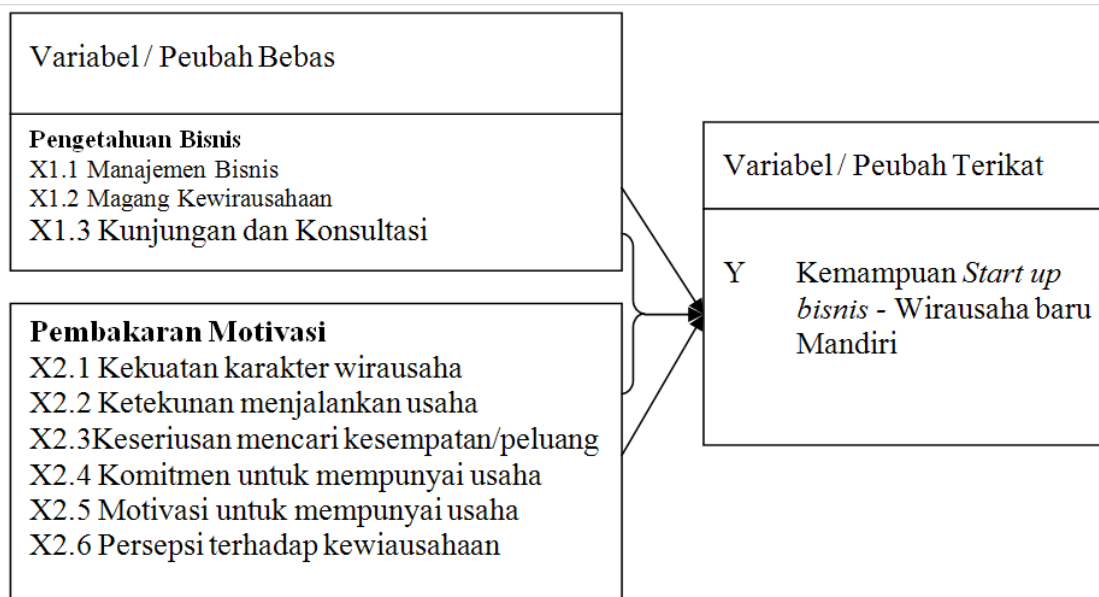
Variabel / Peubah Bebas

Pengetahuan Bisnis
X1.1 Manajemen Bisnis
X1.2 Magang Kewirausahaan
X1.3 Kunjungan dan Konsultasi

Pembakaran Motivasi
X2.1 Kekuatan karakter wirausaha
X2.2 Ketekunan menjalankan usaha
X2.3Keseriusan mencari kesempatan/peluang
X2.4 Komitmen untuk mempunyai usaha
X2.5 Motivasi untuk mempunyai usaha
X2.6 Persepsi terhadap kewiausahaan

Variabel / Peubah Terikat

Y Kemampuan *Start up bisnis* - Wirausaha baru Mandiri